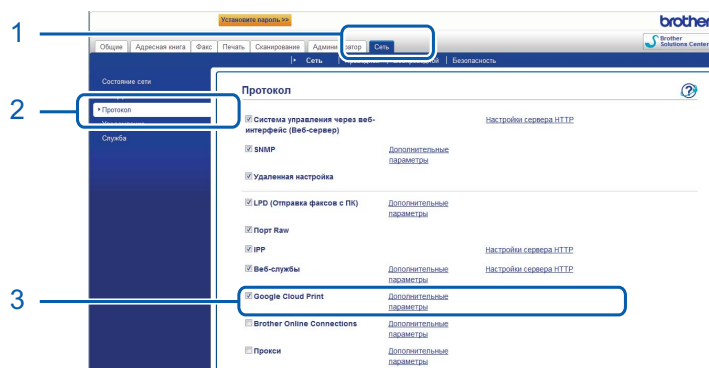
Установите пароль >>

brother

Brother Solutions Center

Общие | Адресная книга | Факс | Печать | Сканирование | Админ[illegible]атор | Сеть

Сеть | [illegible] | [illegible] | Безопасность

Состояние сети

Протокол

Уведомление

Служба

Протокол

Система управления через веб-интерфейс (Веб-сервер) | Настройки сервера HTTP

SNMP | Дополнительные параметры

Удаленная настройка

LPD (Отправка факсов с ПК) | Дополнительные параметры

Порт Raw

IPP | Настройки сервера HTTP

Веб-службы | Дополнительные параметры | Настройки сервера HTTP

Google Cloud Print | Дополнительные параметры

Brother Online Connections | Дополнительные параметры

Прокси | Дополнительные параметры

1

2

3